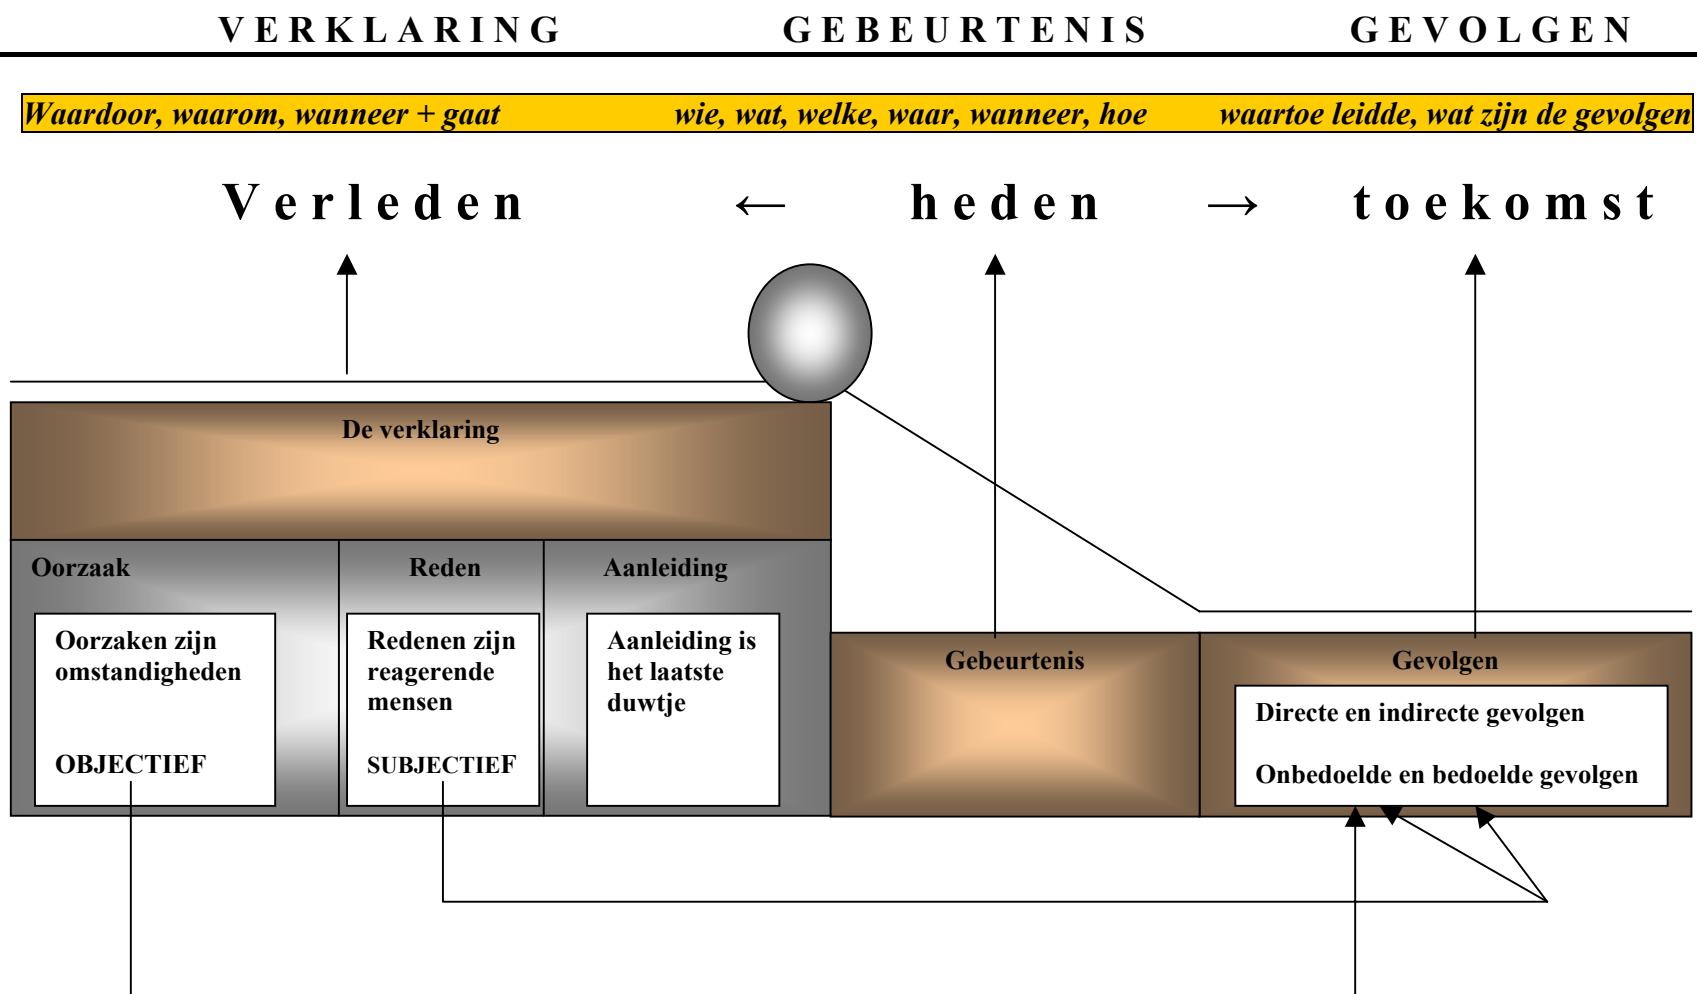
VERKLARING GEBEURTENIS GEVOLGEN

Waardoor, waarom, wanneer + gaat wie, wat, welke, waar, wanneer, hoe waartoe leidde, wat zijn de gevolgen

Verleden ← heden → toekomst

De verklaring

Oorzaak

Oorzaken zijn omstandigheden

OBJECTIEF

Reden

Redenen zijn reagerende mensen

SUBJECTIEF

Aanleiding

Aanleiding is het laatste duwtje

Gebeurtenis

Gevolgen

Directe en indirecte gevolgen

Onbedoelde en bedoelde gevolgen